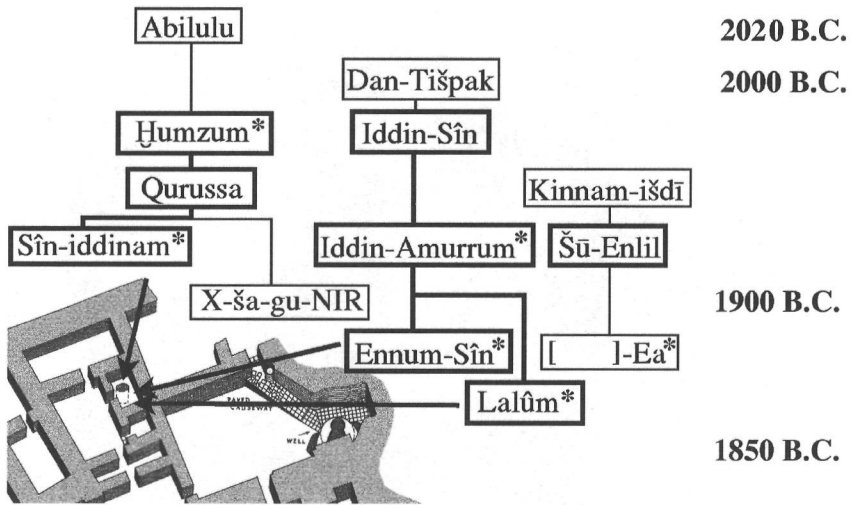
Abilulu

2020 B.C.

Dan-Tišpak

2000 B.C.

Ḫumzum*

Iddin-Sîn

Qurussa

Kinnam-išdī

Sîn-iddinam*

Iddin-Amurrum*

Šū-Enlil

X-ša-gu-NIR

1900 B.C.

Ennum-Sîn*

[ ]-Ea*

PAVED CAUSEWAY

WELL

Lalûm*

1850 B.C.